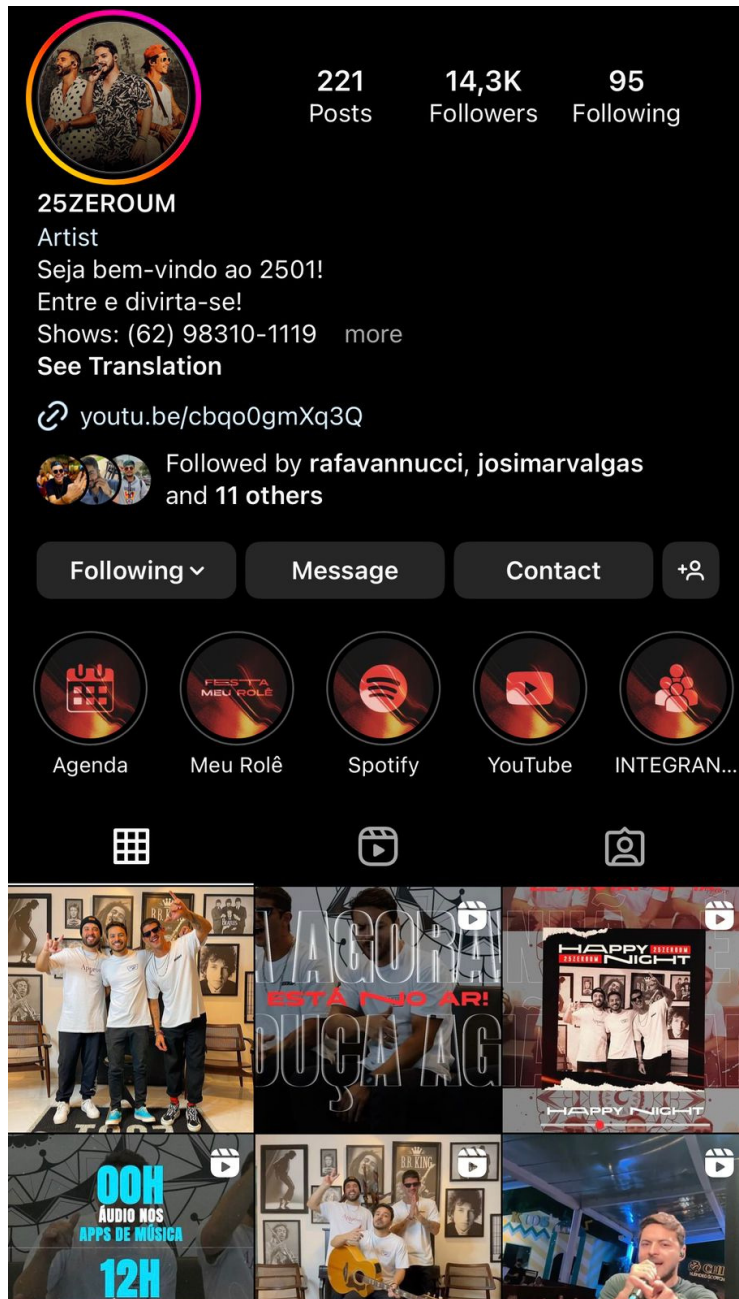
221
Posts

14,3K
Followers

95
Following

25ZEROUM
Artist
Seja bem-vindo ao 2501!
Entre e divirta-se!
Shows: (62) 98310-1119 more
See Translation

youtu.be/cbqo0gmXq3Q

Followed by rafavannucci, josimarvalgas and 11 others

Following
Message
Contact

FESTA MEU ROLÊ

Agenda
Meu Rolê
Spotify
YouTube
INTEGRAN...

VAGORA
ESTÁ NO AR!
OUÇA AG

HAPPY NIGHT
25ZEROUM
HAPPY NIGHT

00H
ÁUDIO NOS APPS DE MÚSICA
12H

B.B. KING